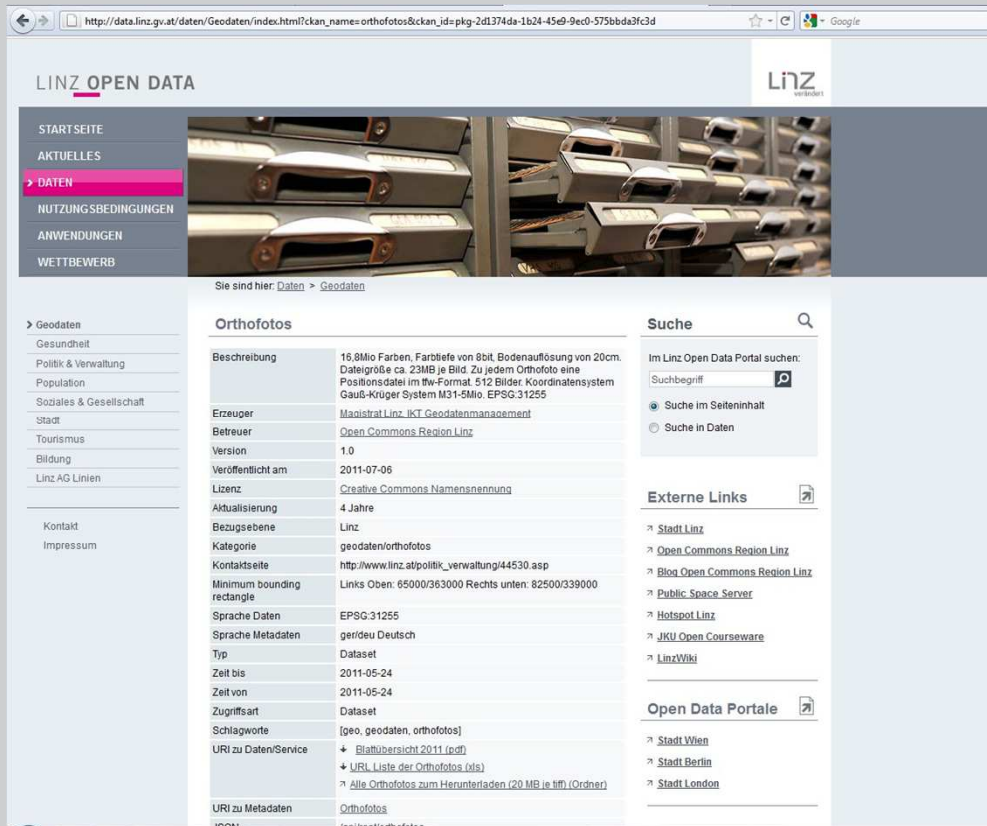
http://data.linz.gv.at/daten/Geodaten/index.html?ckan_name=orthofotos&ckan_id=pkg-2d1374da-1b24-45e9-9ec0-575bbda3fc3d

Google

LINZ OPEN DATA

LINZ verändert

STARTSEITE
AKTUELLES
> DATEN
NUTZUNGSBEDINGUNGEN
ANWENDUNGEN
WETTBEWERB

Sie sind hier: Daten > Geodaten

> Geodaten
Gesundheit
Politik & Verwaltung
Population
Soziales & Gesellschaft
Stadt
Tourismus
Bildung
Linz AG Linien

Kontakt
Impressum

Orthofotos

| | |
|---|---|
| Beschreibung | 16,8Mio Farben, Farbtiefe von 8bit, Bodenauflösung von 20cm. Dateigröße ca. 23MB je Bild. Zu jedem Orthofoto eine Positionsdatei im tfw-Format. 512 Bilder. Koordinatensystem Gauß-Krüger System M31-5Mio. EPSG:31255 |
| Erzeuger | Magistrat Linz, IKT Geodatenmanagement |
| Betreuer | Open Commons Region Linz |
| Version | 1.0 |
| Veröffentlicht am | 2011-07-06 |
| Lizenz | Creative Commons Namensnennung |
| Aktualisierung | 4 Jahre |
| Bezugsebene | Linz |
| Kategorie | geodaten/orthofotos |
| Kontaktseite | http://www.linz.at/politik_verwaltung/44530.asp |
| Minimum bounding rectangle | Links Oben: 65000/363000 Rechts unten: 82500/339000 |
| Sprache Daten | EPSG:31255 |
| Sprache Metadaten | ger/deu Deutsch |
| Typ | Dataset |
| Zeit bis | 2011-05-24 |
| Zeit von | 2011-05-24 |
| Zugriffsart | Dataset |
| Schlagworte | [geo, geodaten, orthofotos] |
| URI zu Daten/Service | Blattübersicht 2011 (pdf) URL Liste der Orthofotos (xls) Alle Orthofotos zum Herunterladen (20 MB je tiff) (Ordner) |
| URI zu Metadaten | Orthofotos |
| JSON | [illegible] |

Suche

Im Linz Open Data Portal suchen:
Suchbegriff
Suche im Seiteninhalt
Suche in Daten

Externe Links
Stadt Linz
Open Commons Region Linz
Blog Open Commons Region Linz
Public Space Server
Hotspot Linz
JKU Open Courseware
LinzWiki

Open Data Portale
Stadt Wien
Stadt Berlin
Stadt London